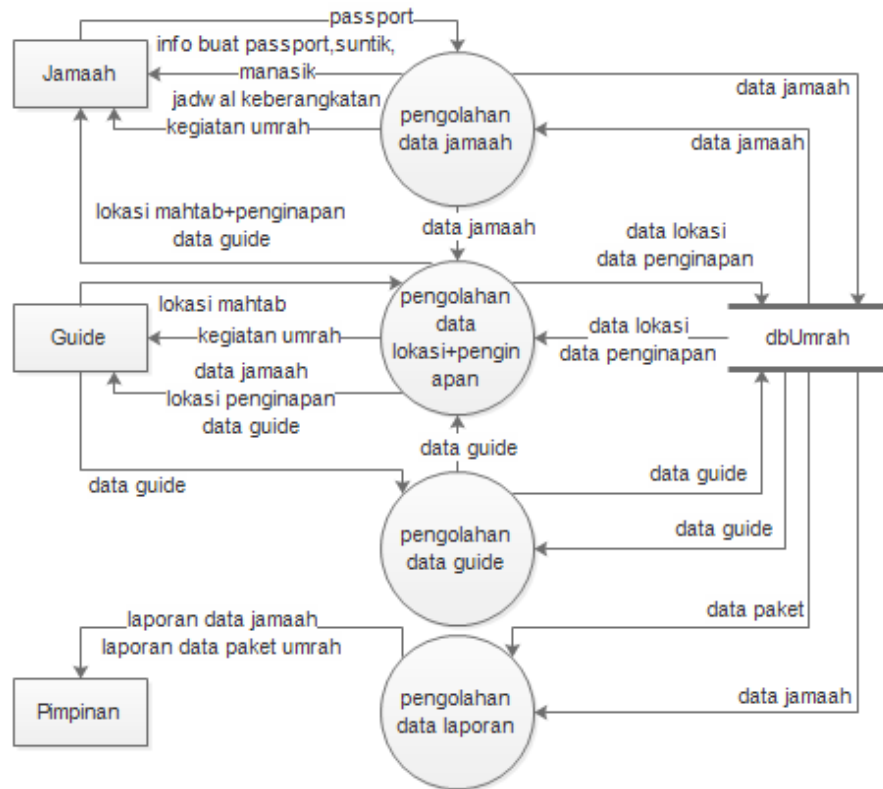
passport

Jamaah

info buat passport,suntik, manasik

jadwal keberangkatan

kegiatan umrah

pengolahan data jamaah

data jamaah

data jamaah

lokasi mahtab+penginapan data guide

data jamaah

data lokasi data penginapan

Guide

lokasi mahtab

kegiatan umrah

pengolahan data lokasi+penginapan

data lokasi data penginapan

dbUmrah

data jamaah lokasi penginapan data guide

data guide

data guide

data guide

pengolahan data guide

data guide

data paket

laporan data jamaah laporan data paket umrah

Pimpinan

pengolahan data laporan

data jamaah